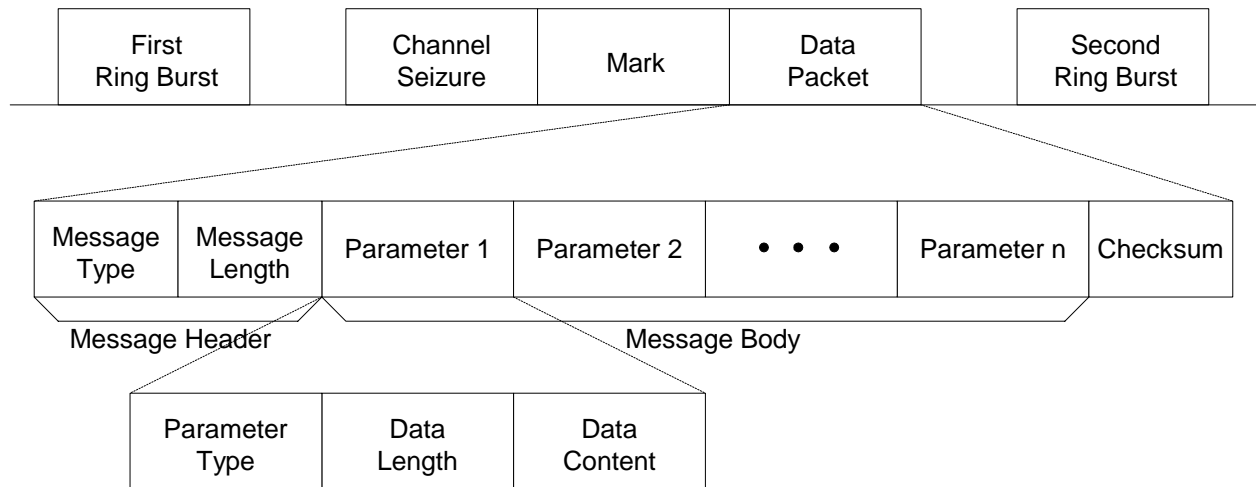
First Ring Burst

Channel Seizure

Mark

Data Packet

Second Ring Burst

Message Type

Message Length

Parameter 1

Parameter 2

• • •

Parameter n

Checksum

Message Header

Message Body

Parameter Type

Data Length

Data Content